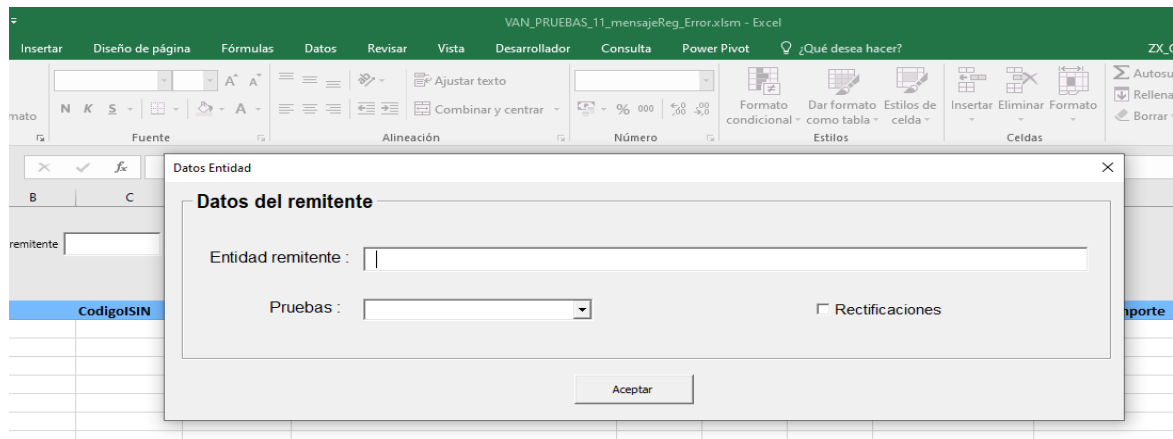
VAN_PRUEBAS_11_mensajeReg_Error.xlsm - Excel

Insertar Diseño de página Fórmulas Datos Revisar Vista Desarrollador Consulta Power Pivot ¿Qué desea hacer? ZX_C

mato N K S A A Ajustar texto Combinar y centrar % 000 Formato condicional Dar formato como tabla Estilos de celda Insertar Eliminar Formato Autosu Rellena Borrar

Fuente Alineación Número Estilos Celdas

B C

remitente

CodigoISIN

nporte

Datos Entidad

Datos del remitente

Entidad remitente :

Pruebas :

Rectificaciones

Aceptar